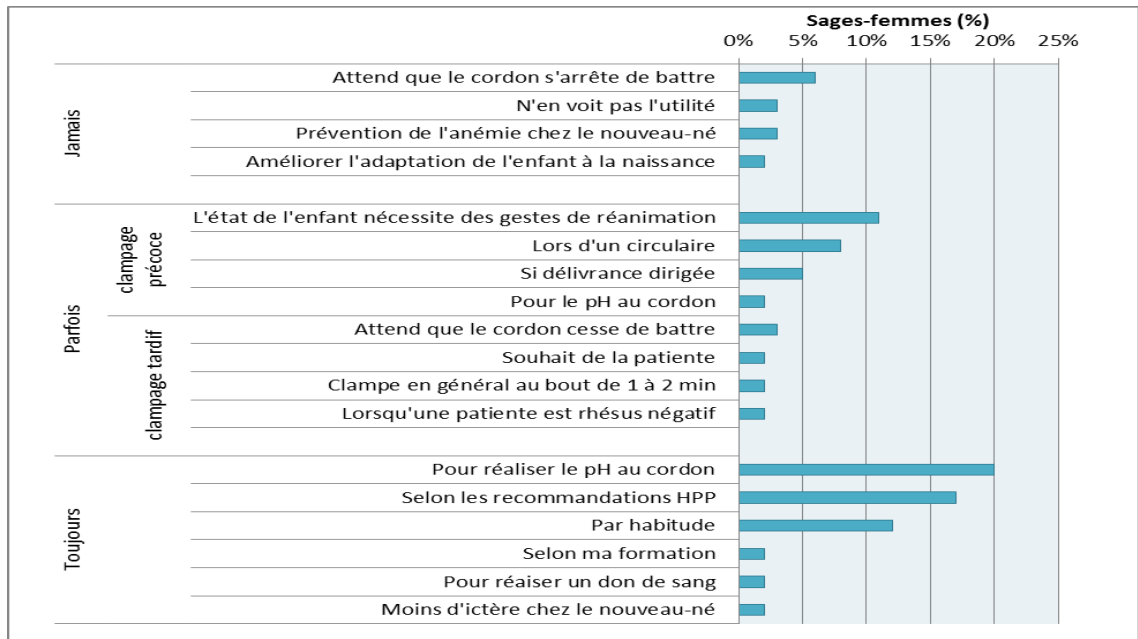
Sages-femmes (%)

0% 5% 10% 15% 20% 25%

Jamais
Attend que le cordon s'arrête de battre
N'en voit pas l'utilité
Prévention de l'anémie chez le nouveau-né
Améliorer l'adaptation de l'enfant à la naissance

Parfois
clampage précoce
L'état de l'enfant nécessite des gestes de réanimation
Lors d'un circulaire
Si délivrance dirigée
Pour le pH au cordon

clampage tardif
Attend que le cordon cesse de battre
Souhait de la patiente
Clampe en général au bout de 1 à 2 min
Lorsqu'une patiente est rhésus négatif

Toujours
Pour réaliser le pH au cordon
Selon les recommandations HPP
Par habitude
Selon ma formation
Pour réaiser un don de sang
Moins d'ictère chez le nouveau-né